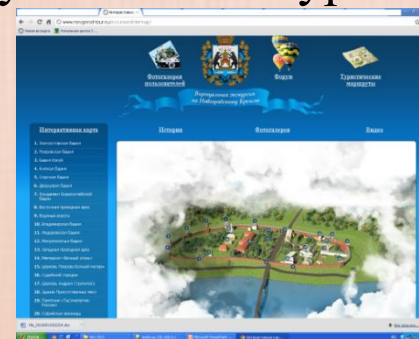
Фотогалерея пользователей

Форум

Туристические маршруты

Виртуальная экскурсия по Новгородскому Кремлю

Интерактивная карта

История

Фотогалерея

Видео

1. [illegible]
2. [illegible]
3. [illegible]
4. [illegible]
5. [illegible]
6. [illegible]
7. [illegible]
8. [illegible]
9. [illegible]
10. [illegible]
11. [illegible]
12. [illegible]
13. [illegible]
14. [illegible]
15. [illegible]
16. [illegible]
17. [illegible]
18. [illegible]
19. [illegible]
20. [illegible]